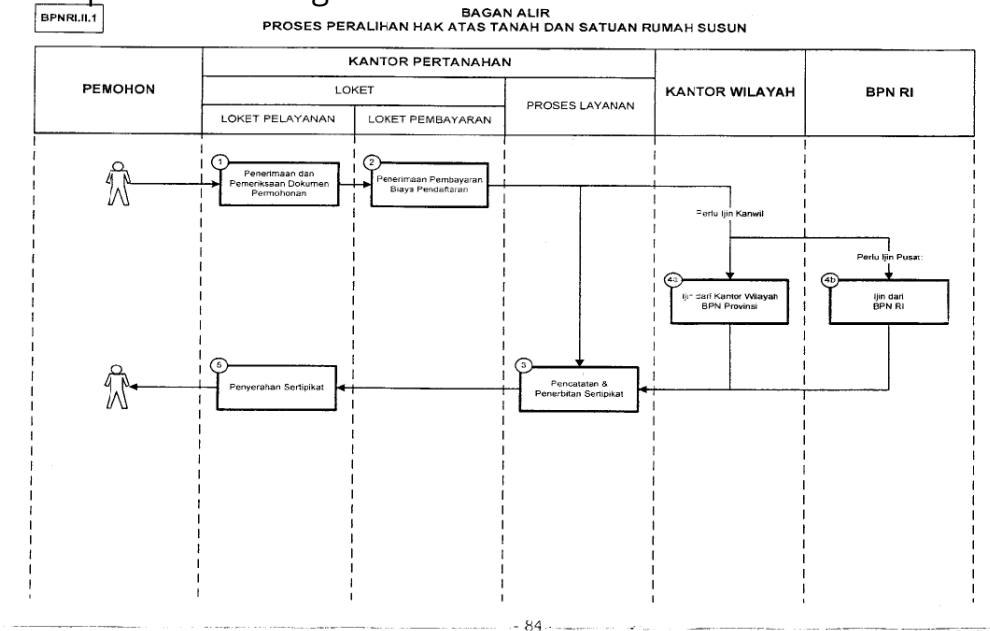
BPNRI.II.1

BAGAN ALIR
PROSES PERALIHAN HAK ATAS TANAH DAN SATUAN RUMAH SUSUN

| PEMOHON | KANTOR PERTANAHAN | | | KANTOR WILAYAH | BPN RI |
|---|---|---|---|---|---|
| | LOKET | | PROSES LAYANAN | | |
| | LOKET PELAYANAN | LOKET PEMBAYARAN | | | |

1 Penerimaan dan Pemeriksaan Dokumen Permohonan

2 Penerimaan Pembayaran Biaya Pendaftaran

Perlu Ijin Kanwil

Perlu Ijin Pusat

4a Ijin dari Kantor Wilayah BPN Provinsi

4b Ijin dari BPN RI

5 Penyerahan Sertipikat

3 Pencatatan & Penerbitan Sertipikat

- 84 -